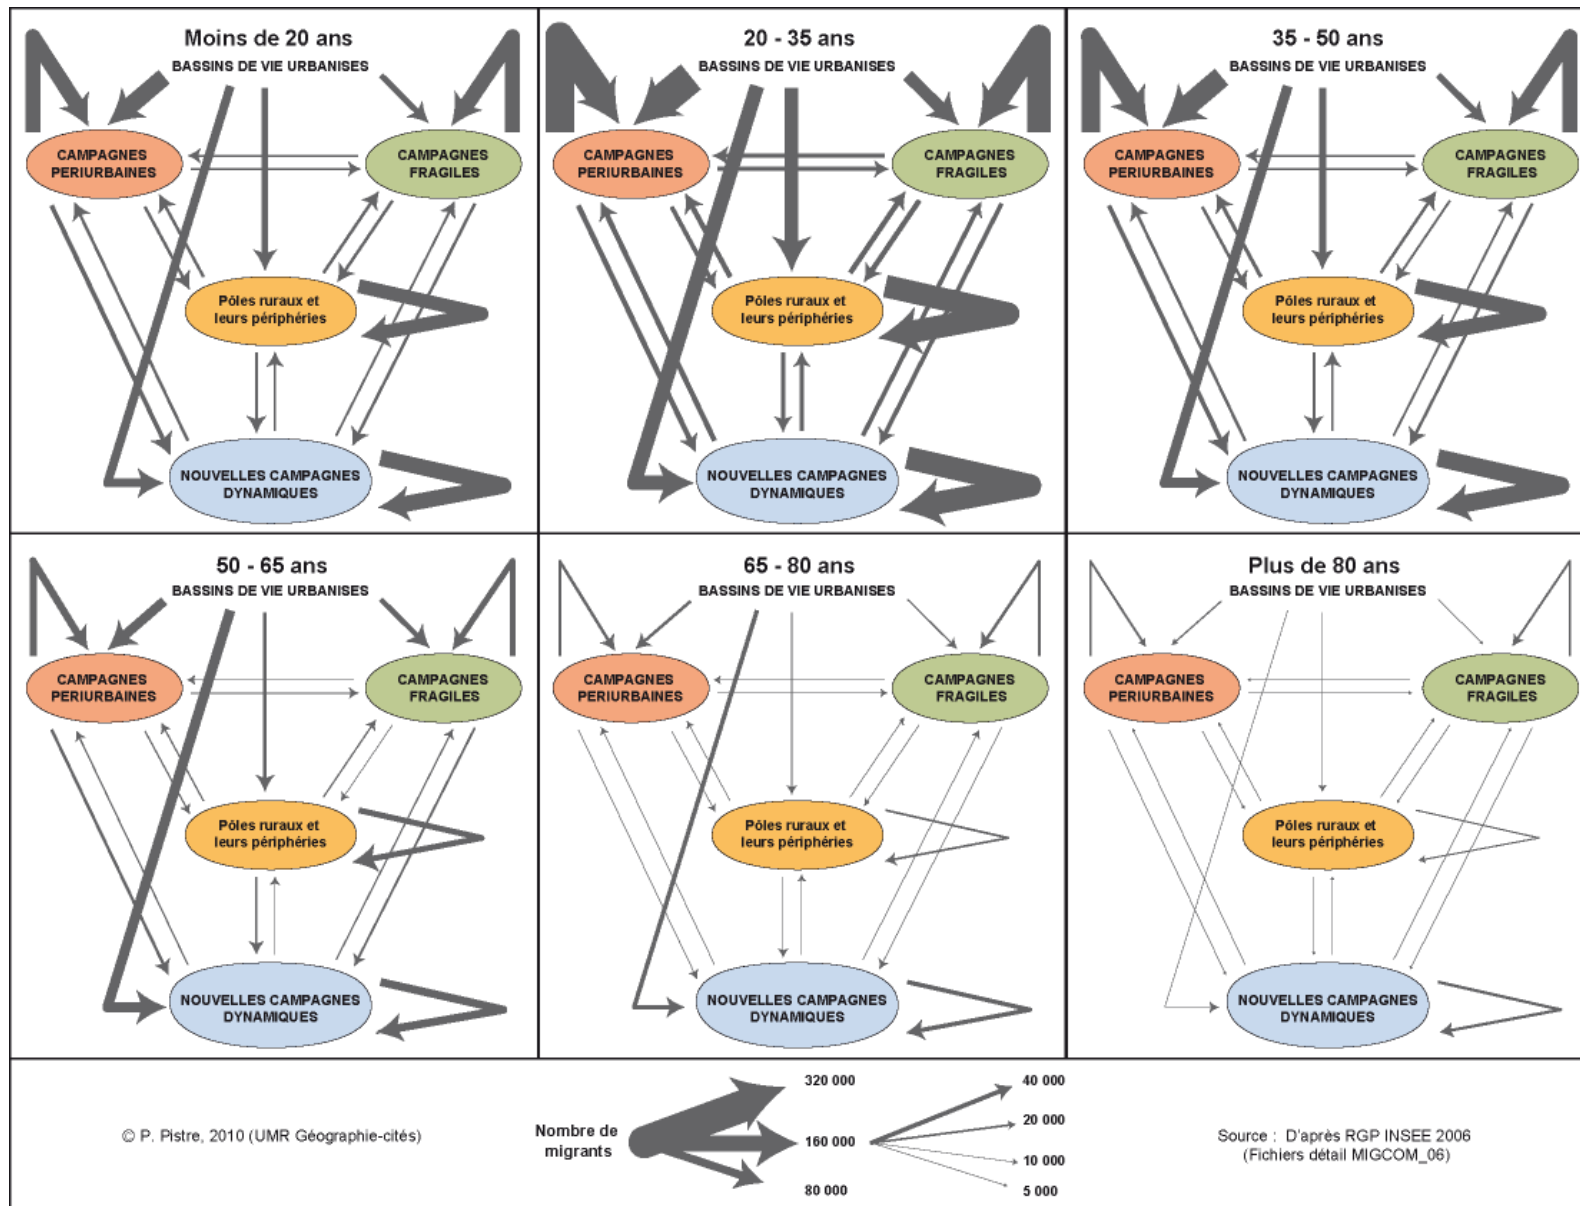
Moins de 20 ans
BASSINS DE VIE URBANISES
CAMPAGNES PERIURBAINES
CAMPAGNES FRAGILES
Pôles ruraux et leurs périphéries
NOUVELLES CAMPAGNES DYNAMIQUES

20 - 35 ans
BASSINS DE VIE URBANISES
CAMPAGNES PERIURBAINES
CAMPAGNES FRAGILES
Pôles ruraux et leurs périphéries
NOUVELLES CAMPAGNES DYNAMIQUES

35 - 50 ans
BASSINS DE VIE URBANISES
CAMPAGNES PERIURBAINES
CAMPAGNES FRAGILES
Pôles ruraux et leurs périphéries
NOUVELLES CAMPAGNES DYNAMIQUES

50 - 65 ans
BASSINS DE VIE URBANISES
CAMPAGNES PERIURBAINES
CAMPAGNES FRAGILES
Pôles ruraux et leurs périphéries
NOUVELLES CAMPAGNES DYNAMIQUES

65 - 80 ans
BASSINS DE VIE URBANISES
CAMPAGNES PERIURBAINES
CAMPAGNES FRAGILES
Pôles ruraux et leurs périphéries
NOUVELLES CAMPAGNES DYNAMIQUES

Plus de 80 ans
BASSINS DE VIE URBANISES
CAMPAGNES PERIURBAINES
CAMPAGNES FRAGILES
Pôles ruraux et leurs périphéries
NOUVELLES CAMPAGNES DYNAMIQUES

© P. Pistre, 2010 (UMR Géographie-cités)

Nombre de migrants
320 000
160 000
80 000
40 000
20 000
10 000
5 000

Source : D'après RGP INSEE 2006 (Fichiers détail MIGCOM_06)